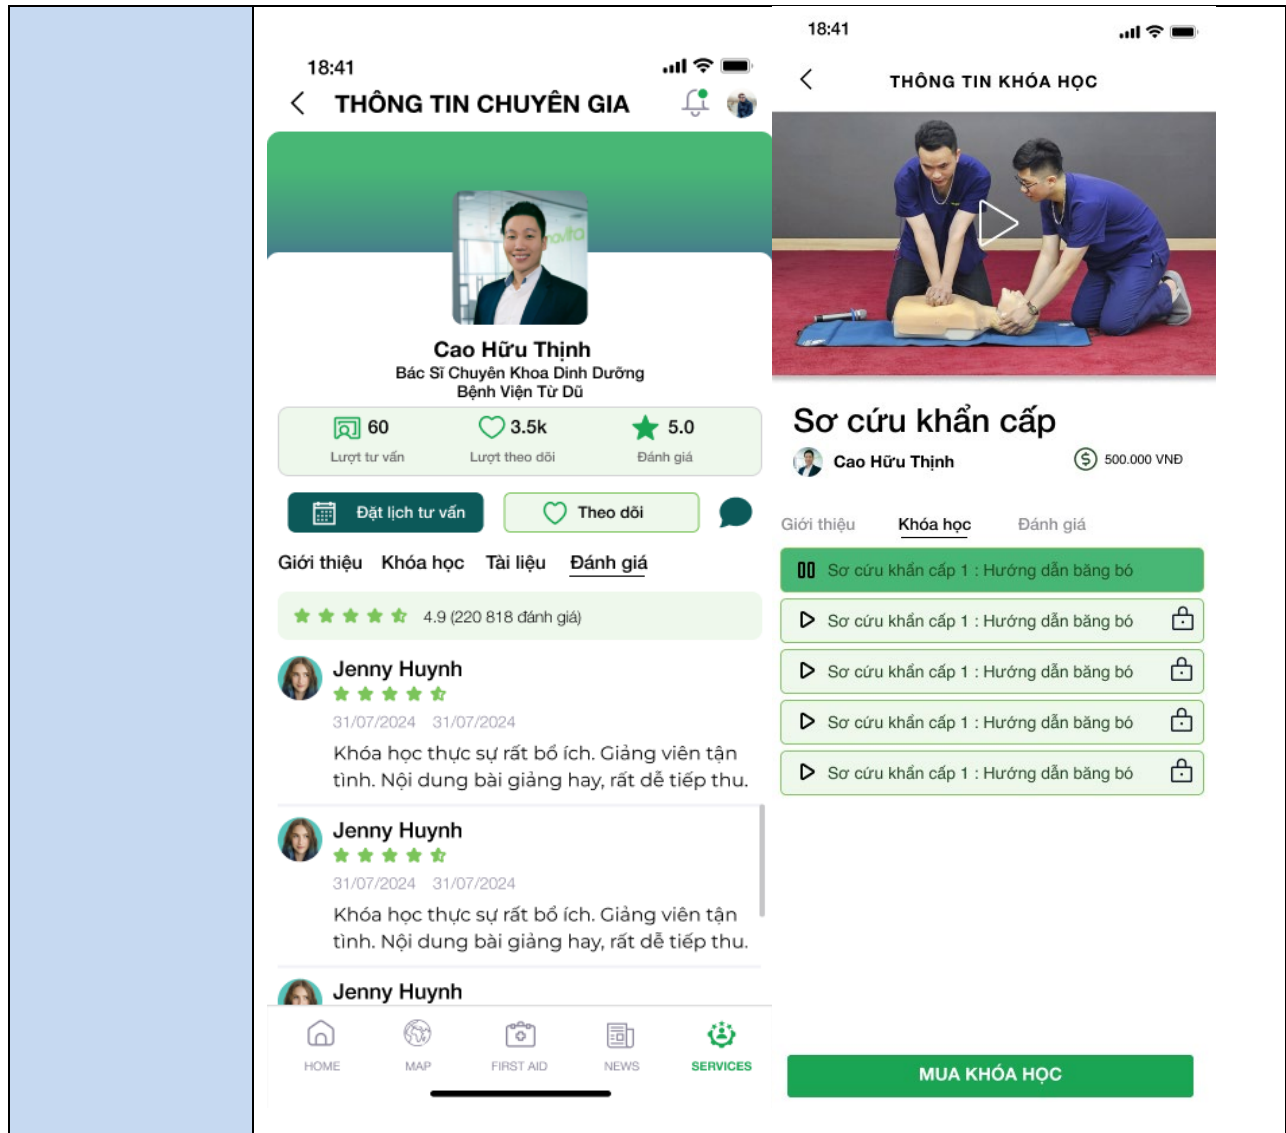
18:41

THÔNG TIN CHUYÊN GIA

Cao Hữu Thịnh
Bác Sĩ Chuyên Khoa Dinh Dưỡng
Bệnh Viện Từ Dũ

60
Lượt tư vấn

3.5k
Lượt theo dõi

5.0
Đánh giá

Đặt lịch tư vấn

Theo dõi

Giới thiệu Khóa học Tài liệu Đánh giá

4.9 (220 818 đánh giá)

Jenny Huynh
31/07/2024 31/07/2024
Khóa học thực sự rất bổ ích. Giảng viên tận tình. Nội dung bài giảng hay, rất dễ tiếp thu.

Jenny Huynh
31/07/2024 31/07/2024
Khóa học thực sự rất bổ ích. Giảng viên tận tình. Nội dung bài giảng hay, rất dễ tiếp thu.

Jenny Huynh

HOME MAP FIRST AID NEWS SERVICES

18:41

THÔNG TIN KHÓA HỌC

Sơ cứu khẩn cấp
Cao Hữu Thịnh
500.000 VNĐ

Giới thiệu Khóa học Đánh giá

Sơ cứu khẩn cấp 1 : Hướng dẫn băng bó
Sơ cứu khẩn cấp 1 : Hướng dẫn băng bó
Sơ cứu khẩn cấp 1 : Hướng dẫn băng bó
Sơ cứu khẩn cấp 1 : Hướng dẫn băng bó
Sơ cứu khẩn cấp 1 : Hướng dẫn băng bó

MUA KHÓA HỌC